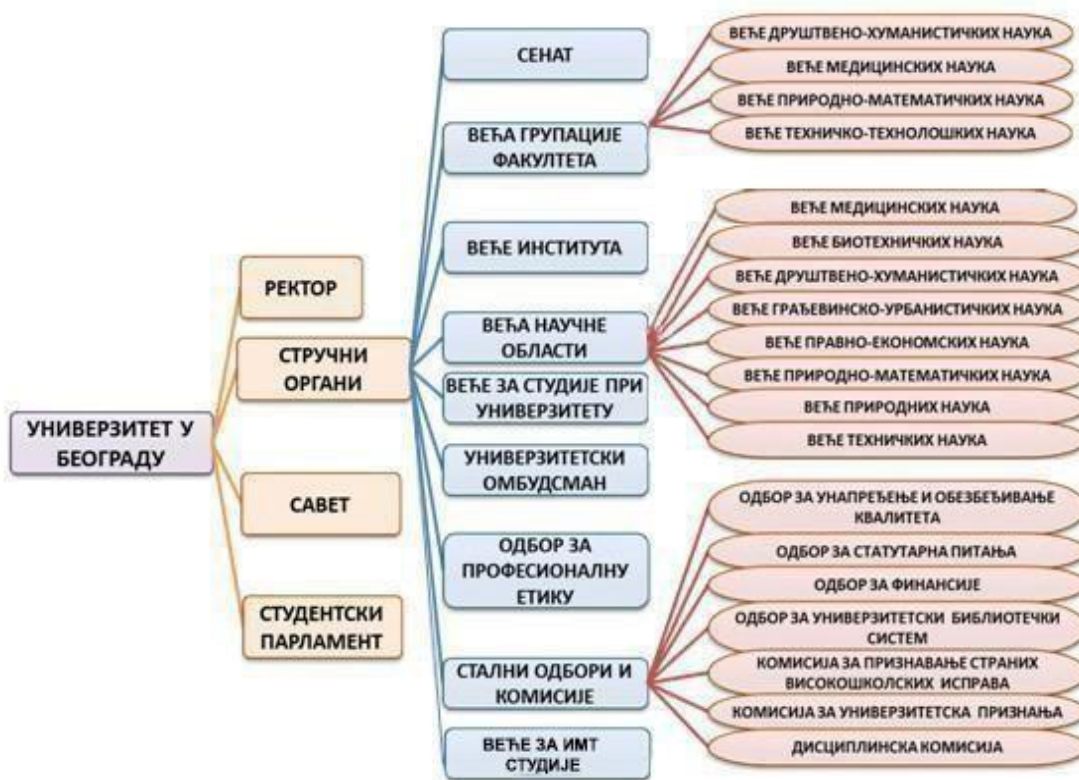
УНИВЕРЗИТЕТ У БЕОГРАДУ

РЕКТОР

СТРУЧНИ ОРГАНИ

САВЕТ

СТУДЕНТСКИ ПАРЛАМЕНТ

СЕНАТ

ВЕЋА ГРУПАЦИЈЕ ФАКУЛТЕТА

ВЕЋЕ ИНСТИТУТА

ВЕЋА НАУЧНЕ ОБЛАСТИ

ВЕЋЕ ЗА СТУДИЈЕ ПРИ УНИВЕРЗИТЕТУ

УНИВЕРЗИТЕТСКИ ОМБУДСМАН

ОДБОР ЗА ПРОФЕСИОНАЛНУ ЕТИКУ

СТАЛНИ ОДБОРИ И КОМИСИЈЕ

ВЕЋЕ ЗА ИМТ СТУДИЈЕ

ВЕЋЕ ДРУШТВЕНО-ХУМАНИСТИЧКИХ НАУКА

ВЕЋЕ МЕДИЦИНСКИХ НАУКА

ВЕЋЕ ПРИРОДНО-МАТЕМАТИЧКИХ НАУКА

ВЕЋЕ ТЕХНИЧКО-ТЕХНОЛОШКИХ НАУКА

ВЕЋЕ МЕДИЦИНСКИХ НАУКА

ВЕЋЕ БИОТЕХНИЧКИХ НАУКА

ВЕЋЕ ДРУШТВЕНО-ХУМАНИСТИЧКИХ НАУКА

ВЕЋЕ ГРАЂЕВИНСКО-УРБАНИСТИЧКИХ НАУКА

ВЕЋЕ ПРАВНО-ЕКОНОМСКИХ НАУКА

ВЕЋЕ ПРИРОДНО-МАТЕМАТИЧКИХ НАУКА

ВЕЋЕ ПРИРОДНИХ НАУКА

ВЕЋЕ ТЕХНИЧКИХ НАУКА

ОДБОР ЗА УНАПРЕЂЕЊЕ И ОБЕЗБЕЂИВАЊЕ КВАЛИТЕТА

ОДБОР ЗА СТАТУТАРНА ПИТАЊА

ОДБОР ЗА ФИНАНСИЈЕ

ОДБОР ЗА УНИВЕРЗИТЕТСКИ БИБЛИОТЕЧКИ СИСТЕМ

КОМИСИЈА ЗА ПРИЗНАВАЊЕ СТРАНИХ ВИСОКОШКОЛСКИХ ИСПРАВА

КОМИСИЈА ЗА УНИВЕРЗИТЕТСКА ПРИЗНАЊА

ДИСЦИПЛИНСКА КОМИСИЈА